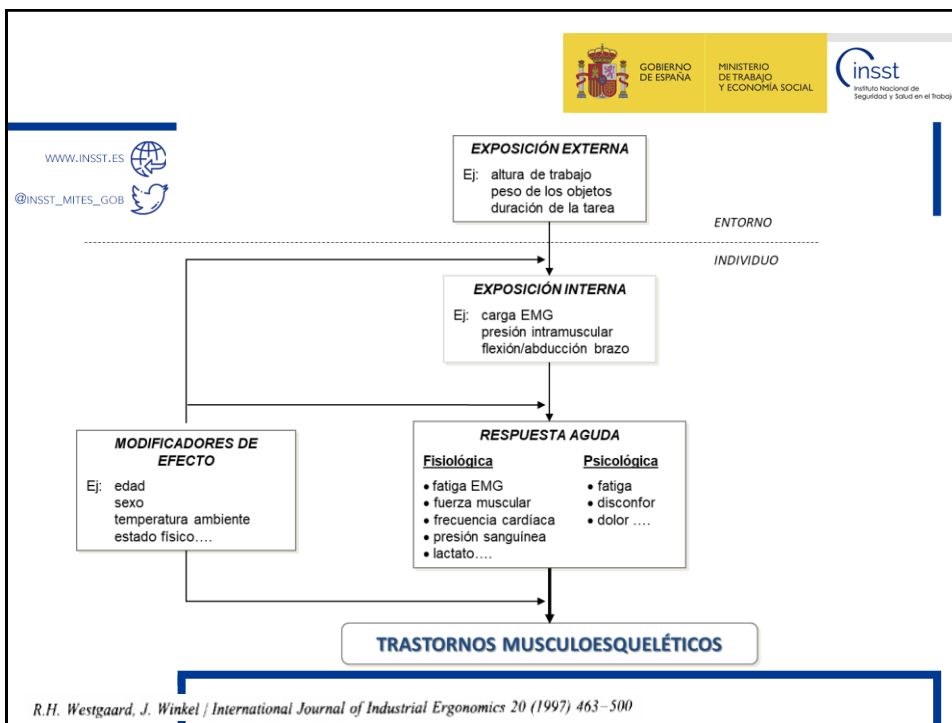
GOBIERNO DE ESPAÑA

MINISTERIO DE TRABAJO Y ECONOMÍA SOCIAL

insst
Instituto Nacional de Seguridad y Salud en el Trabajo

WWW.INSST.ES

@INSST_MITES_GOB

EXPOSICIÓN EXTERNA

Ej: altura de trabajo
peso de los objetos
duración de la tarea

ENTORNO

INDIVIDUO

EXPOSICIÓN INTERNA

Ej: carga EMG
presión intramuscular
flexión/abducción brazo

MODIFICADORES DE EFECTO

Ej: edad
sexo
temperatura ambiente
estado físico….

RESPUESTA AGUDA

Fisiológica
• fatiga EMG
• fuerza muscular
• frecuencia cardíaca
• presión sanguínea
• lactato….

Psicológica
• fatiga
• disconfor
• dolor ….

TRASTORNOS MUSCULOESQUELÉTICOS

R.H. Westgaard, J. Winkel / International Journal of Industrial Ergonomics 20 (1997) 463–500